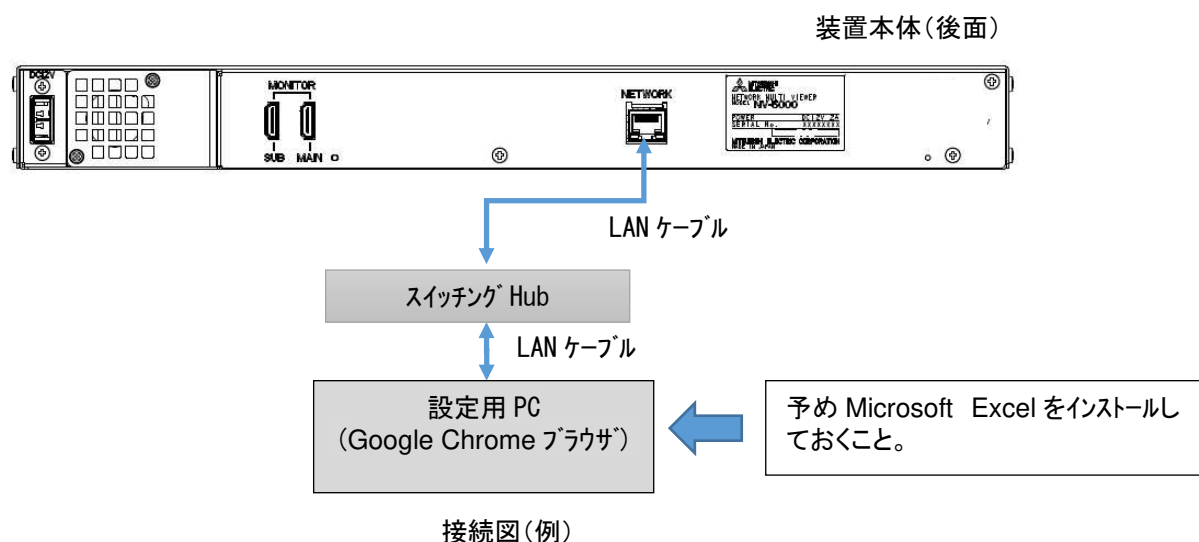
装置本体（後面）

DC12V

MONITOR

SUB MAIN

NETWORK

MITSUBISHI ELECTRIC
NETWORK MULTI VIEWER
MODEL NV-5000
POWER DC12V 2A
SERIAL No. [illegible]
MITSUBISHI ELECTRIC CORPORATION
MADE IN JAPAN

LAN ケーブル

スイッチング Hub

LAN ケーブル

設定用 PC
（Google Chrome ブラウザ）

予め Microsoft Excel をインストールしておくこと。

接続図（例）